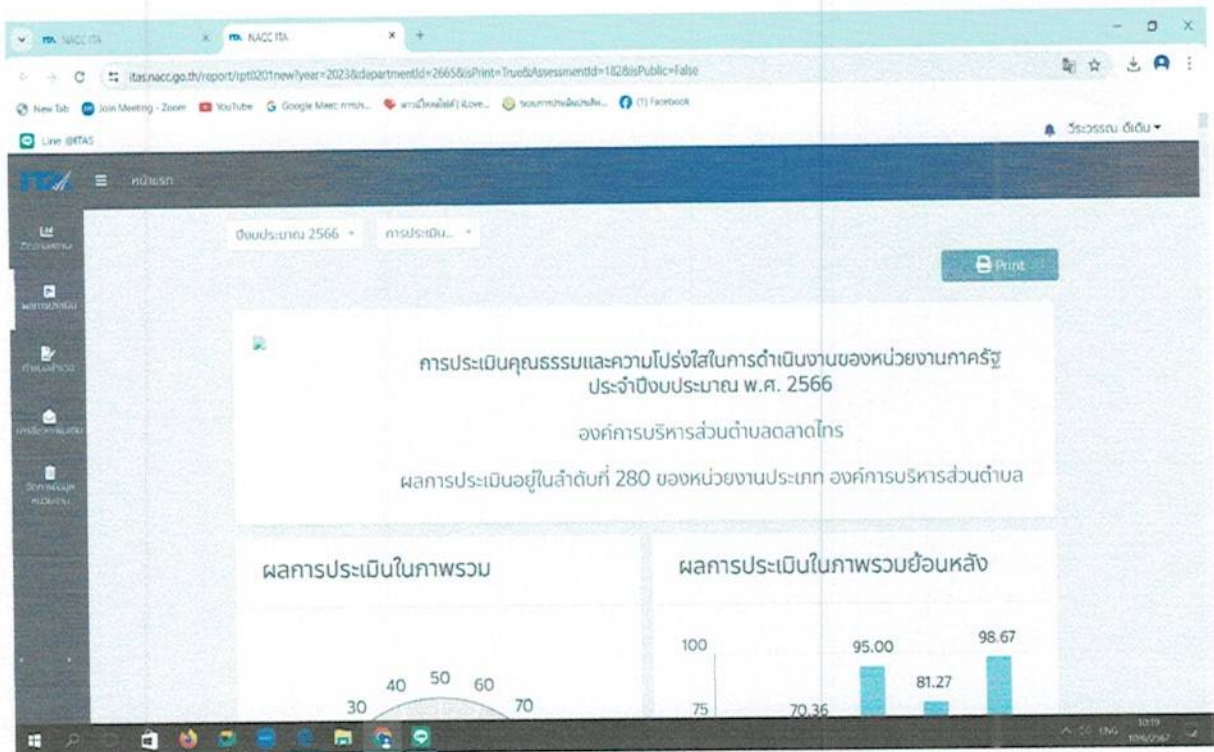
NACC ITA
NACC ITA
itas.nacc.go.th/report/rpt0201new?year=2023&departmentId=2665&isPrint=True&AssessmentId=182&isPublic=False
New Tab
Join Meeting - Zoom
YouTube
Google Meet
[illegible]
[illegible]
(1) Facebook
Line @ITAS
วีระวรรณ ดีเดิน
ITA
หน้าแรก
ปีงบประมาณ 2566
การประเมิน...
Print

การประเมินคุณธรรมและความโปร่งใสในการดำเนินงานของหน่วยงานภาครัฐ ประจำปีงบประมาณ พ.ศ. 2566

องค์การบริหารส่วนตำบลตลาดไทร

ผลการประเมินอยู่ในลำดับที่ 280 ของหน่วยงานประเภท องค์การบริหารส่วนตำบล

ผลการประเมินในภาพรวม

30
40
50
60
70

ผลการประเมินในภาพรวมย้อนหลัง

100
75
70.36
95.00
81.27
98.67

ENG
10:19
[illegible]